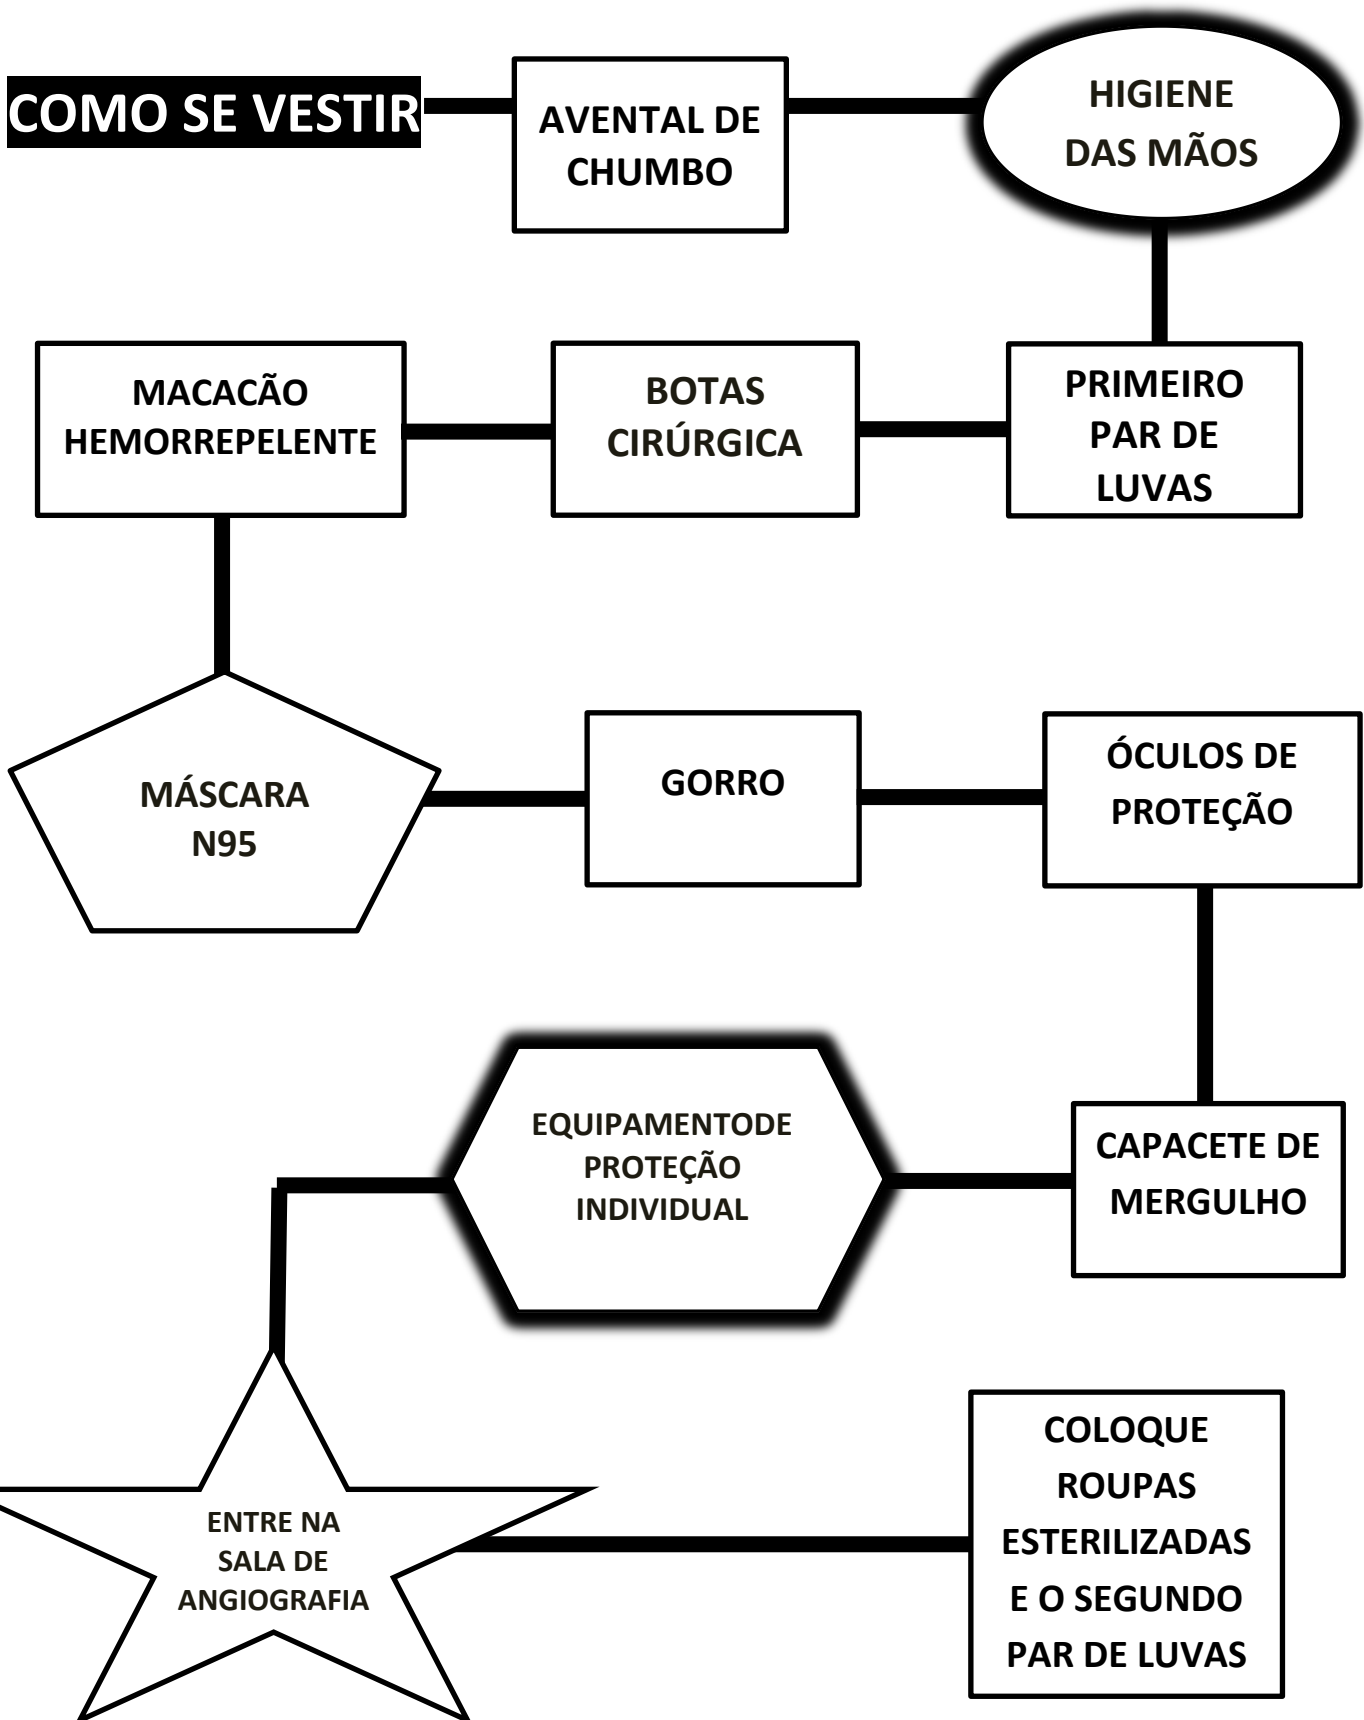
COMO SE VESTIR

AVENTAL DE CHUMBO

HIGIENE DAS MÃOS

PRIMEIRO PAR DE LUVAS

BOTAS CIRÚRGICA

MACACÃO HEMORREPELENTE

MÁSCARA N95

GORRO

ÓCULOS DE PROTEÇÃO

CAPACETE DE MERGULHO

EQUIPAMENTODE PROTEÇÃO INDIVIDUAL

ENTRE NA SALA DE ANGIOGRAFIA

COLOQUE ROUPAS ESTERILIZADAS E O SEGUNDO PAR DE LUVAS